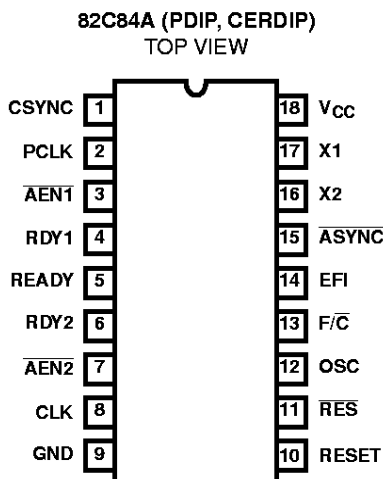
82C84A (PDIP, CERDIP)
TOP VIEW

CSYNC 1
PCLK 2
$\overline{AEN1}$ 3
RDY1 4
READY 5
RDY2 6
$\overline{AEN2}$ 7
CLK 8
GND 9

18 $V_{CC}$
17 X1
16 X2
15 $\overline{ASYNC}$
14 EFI
13 F/$\overline{C}$
12 OSC
11 $\overline{RES}$
10 RESET